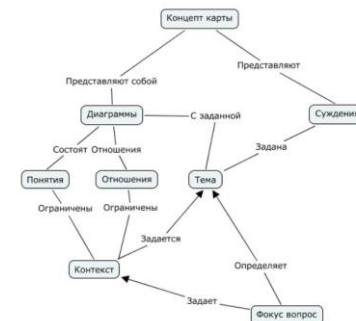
Концепт карты

Представляют собой

Представляют

Диаграммы

С заданной

Суждения

Состоят

Отношения

Задана

Понятия

Отношения

Тема

Ограничены

Ограничены

Задается

Контекст

Определяет

Задает

Фокус вопрос